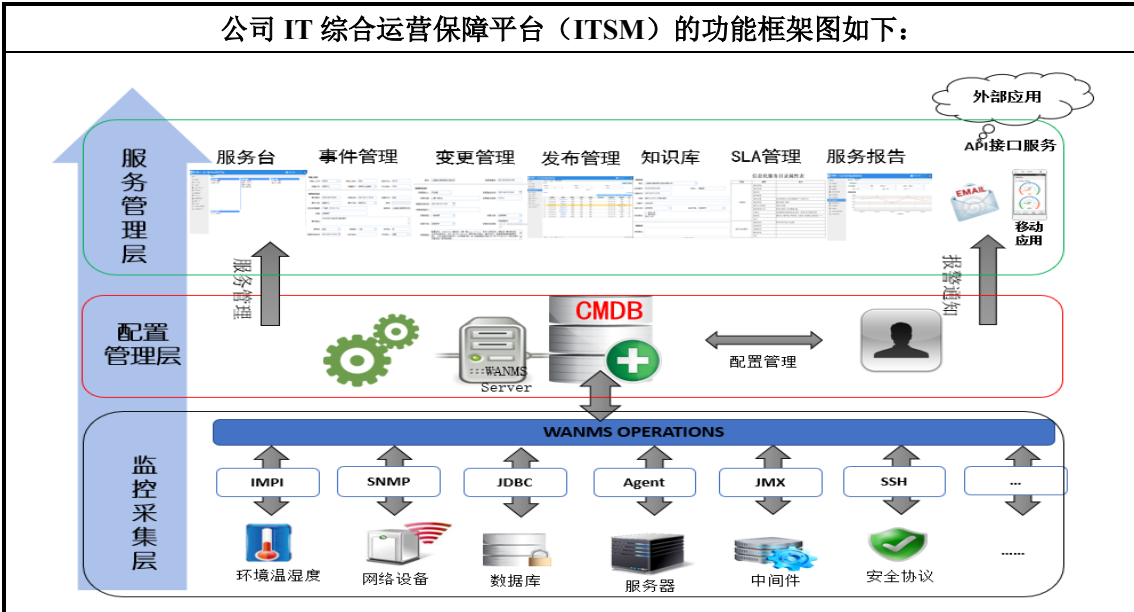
公司 IT 综合运营保障平台（ITSM）的功能框架图如下：

外部应用

API接口服务

服务管理层

服务台 事件管理 变更管理 发布管理 知识库 SLA管理 服务报告

EMAIL

移动应用

服务管理

报警通知

配置管理层

CMDB

WANMS Server

配置管理

监控采集层

WANMS OPERATIONS

IMPI SNMP JDBC Agent JMX SSH ...

环境温湿度 网络设备 数据库 服务器 中间件 安全协议 ......